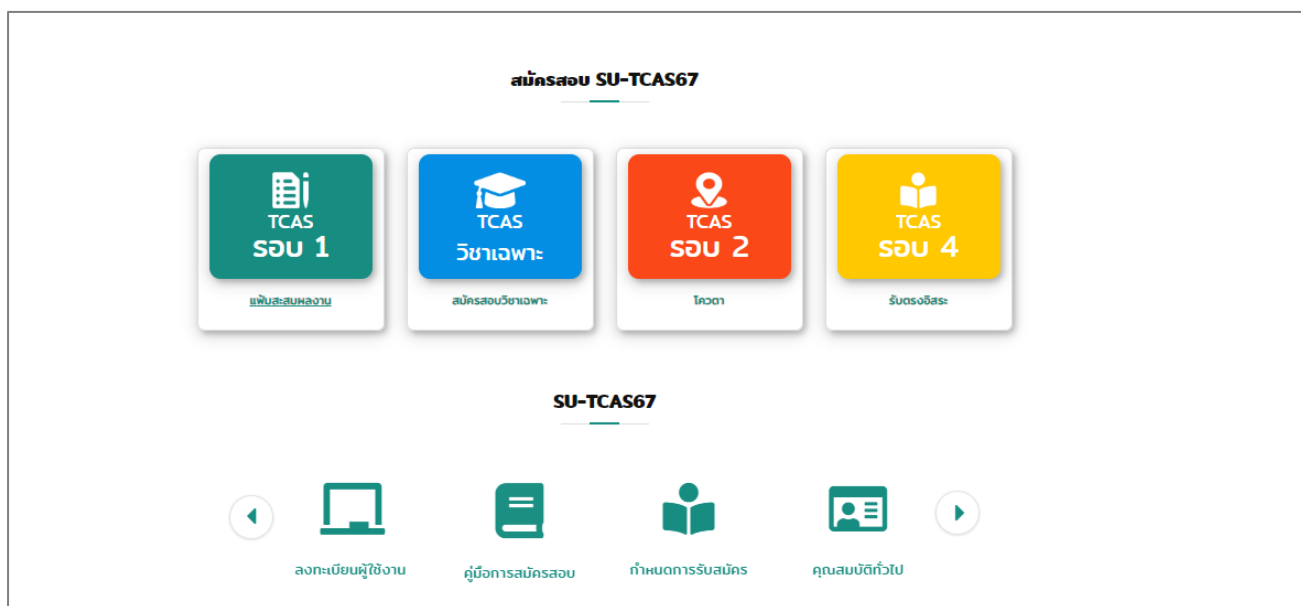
สมัครสอบ SU-TCAS67

TCAS
รอบ 1
แฟ้มสะสมผลงาน

TCAS
วิชาเฉพาะ
สมัครสอบวิชาเฉพาะ

TCAS
รอบ 2
โควตา

TCAS
รอบ 4
รับตรงอิสระ

SU-TCAS67

ลงทะเบียนผู้ใช้งาน

คู่มือการสมัครสอบ

กำหนดการรับสมัคร

คุณสมบัติทั่วไป